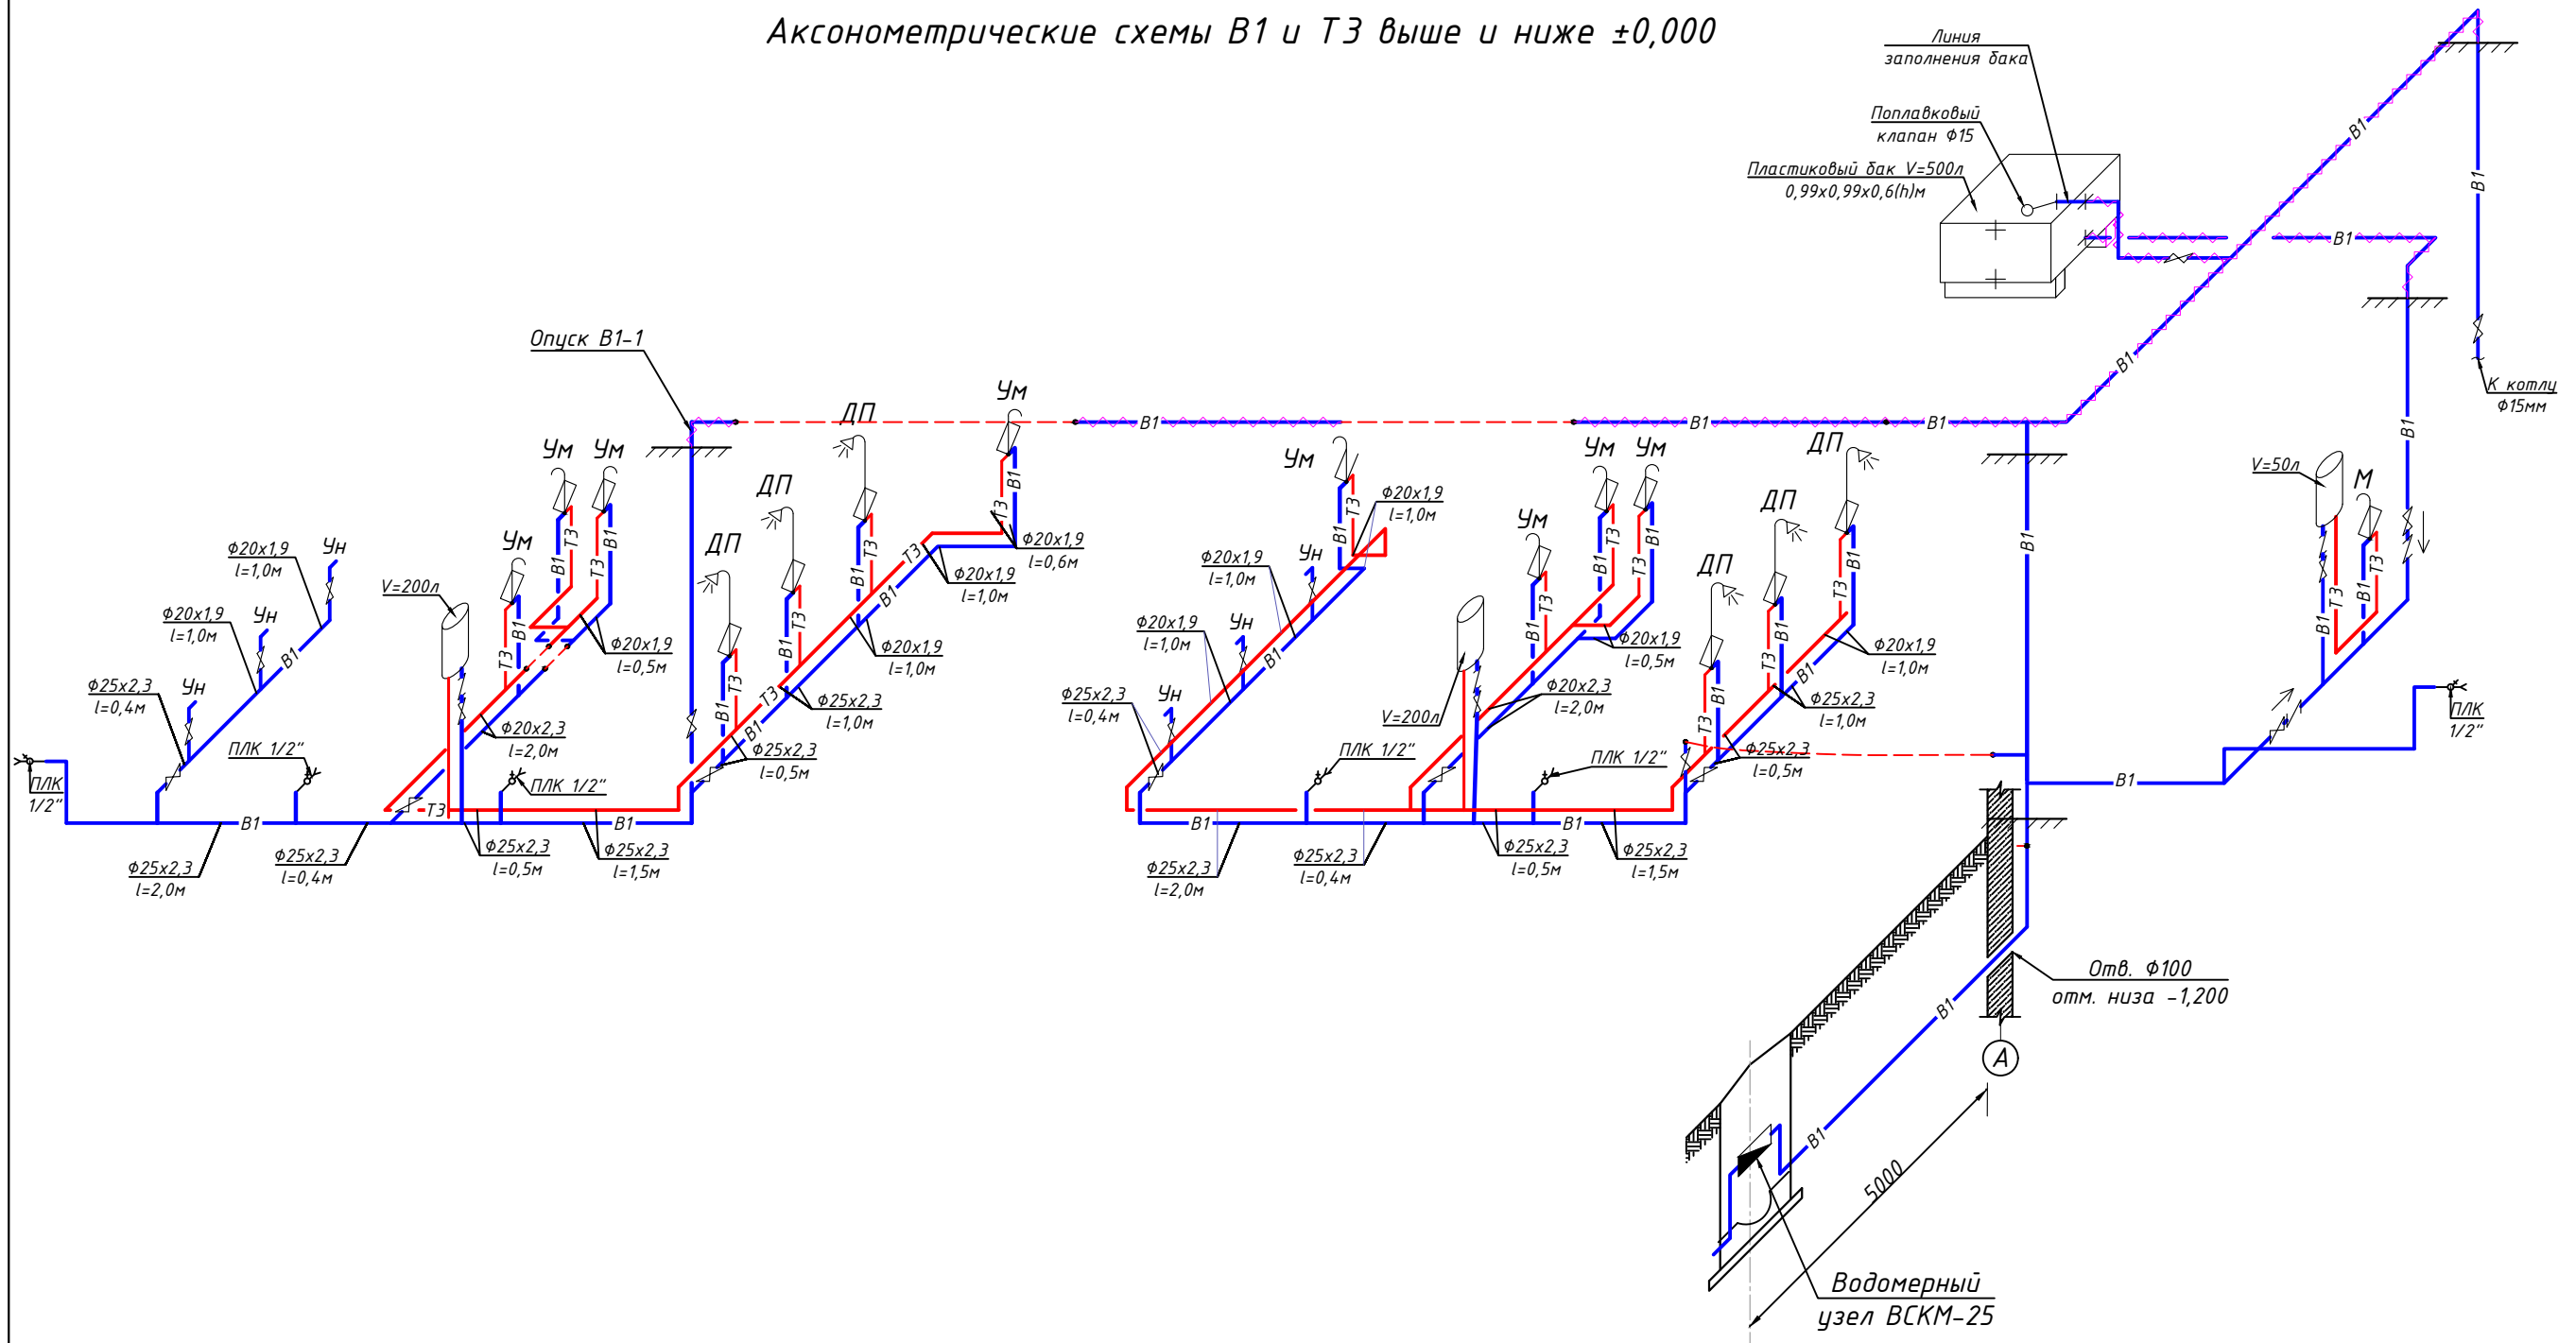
Аксонометрические схемы В1 и Т3 выше и ниже ±0,000

Линия заполнения бака
Поплавковый клапан Ф15
Пластиковый бак V=500л 0,99х0,99х0,6(h)м
В1
В1
В1
В1
К котлу Ф15мм
Опуск В1-1
ДП
Ум
В1
В1
В1
Ум
Ум
Ум
ДП
ДП
Ф20х1,9 l=1,0м
Ун
Ф20х1,9 l=1,0м
Ун
Ф25х2,3 l=0,4м
Ун
В1
V=200л
Т3
В1
Т3
В1
Т3
В1
Ф20х1,9 l=0,5м
Ф20х2,3 l=2,0м
ПЛК 1/2"
ПЛК 1/2"
ПЛК 1/2"
Т3
В1
В1
Ф25х2,3 l=2,0м
Ф25х2,3 l=0,4м
Ф25х2,3 l=0,5м
Ф25х2,3 l=1,5м
В1
Т3
В1
Т3
Т3
В1
Т3
В1
Ф25х2,3 l=0,5м
Ф25х2,3 l=1,0м
Ф20х1,9 l=1,0м
Т3
В1
Ф20х1,9 l=1,0м
Ф20х1,9 l=0,6м
Ум
Ф20х1,9 l=1,0м
Ф20х1,9 l=1,0м
Ф20х1,9 l=1,0м
Ун
Ун
Ун
Ф25х2,3 l=0,4м
В1
В1
Т3
Ум
Ум
Ум
ДП
ДП
ДП
V=200л
Ф20х2,3 l=2,0м
Ф20х1,9 l=0,5м
Ф20х1,9 l=1,0м
Ф25х2,3 l=1,0м
Ф25х2,3 l=0,5м
ПЛК 1/2"
ПЛК 1/2"
В1
В1
Ф25х2,3 l=2,0м
Ф25х2,3 l=0,4м
Ф25х2,3 l=0,5м
Ф25х2,3 l=1,5м
В1
В1
Т3
В1
Т3
В1
Т3
В1
Т3
В1
V=50л
М
В1
Т3
В1
Т3
В1
ПЛК 1/2"
В1
Отв. Ф100
отм. низа -1,200
В1
А
В1
5000
Водомерный узел ВСКМ-25